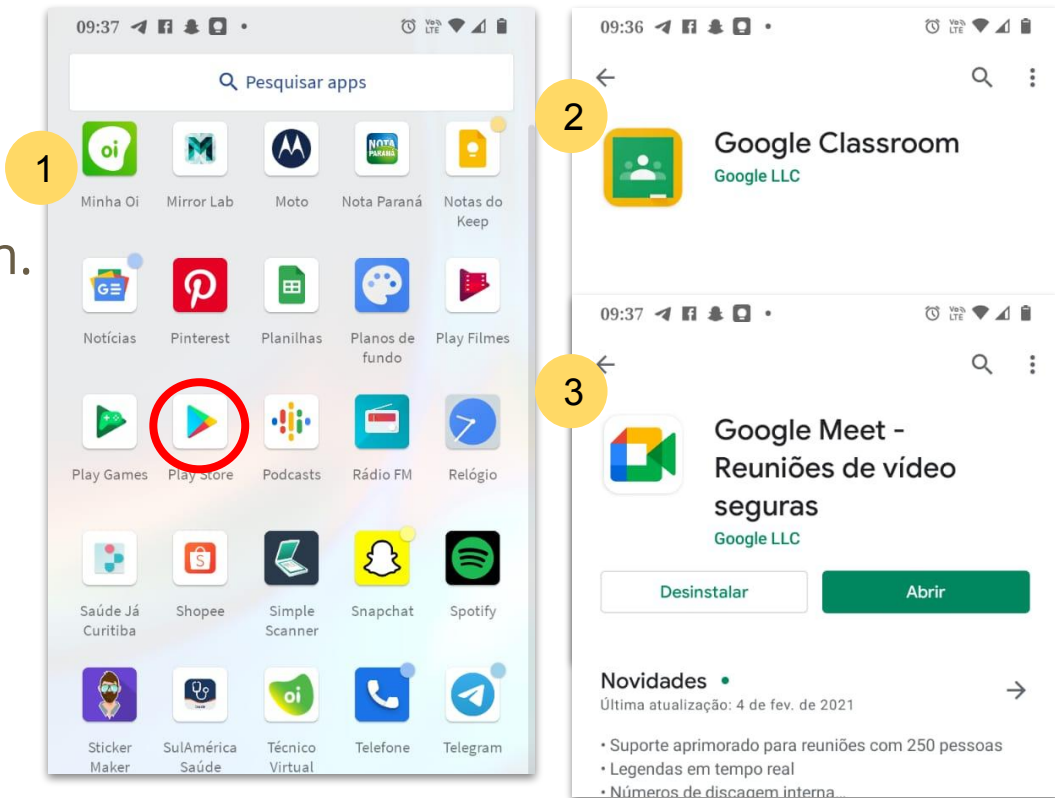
n.

1

09:37

Pesquisar apps

Minha Oi
Mirror Lab
Moto
Nota Paraná
Notas do Keep

Notícias
Pinterest
Planilhas
Planos de fundo
Play Filmes

Play Games
Play Store
Podcasts
Rádio FM
Relógio

Saúde Já Curitiba
Shopee
Simple Scanner
Snapchat
Spotify

Sticker Maker
SulAmérica Saúde
Técnico Virtual
Telefone
Telegram

2

09:36

Google Classroom
Google LLC

3

09:37

Google Meet - Reuniões de vídeo seguras
Google LLC

Desinstalar
Abrir

Novidades •
Última atualização: 4 de fev. de 2021

• Suporte aprimorado para reuniões com 250 pessoas
• Legendas em tempo real
• Números de discagem interna...